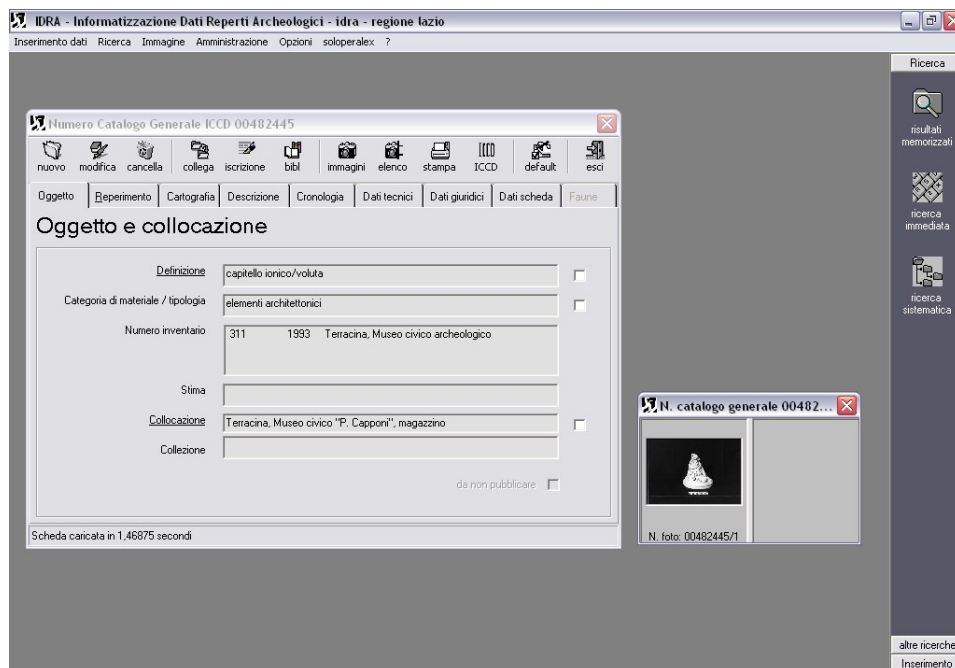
IDRA - Informatizzazione Dati Reperti Archeologici - idra - regione lazio

Inserimento dati Ricerca Immagine Amministrazione Opzioni soloperalex ?

Ricerca

risultati memorizzati

ricerca immediata

ricerca sistematica

altre ricerche

Inserimento

Numero Catalogo Generale ICCD 00482445

nuovo modifica cancella collega iscrizione bibl immagini elenco stampa ICCD default esci

Oggetto Reperimento Cartografia Descrizione Cronologia Dati tecnici Dati giuridici Dati scheda Faune

Oggetto e collocazione

Definizione capitello ionico/voluta

Categoria di materiale / tipologia elementi architettonici

Numero inventario 311 1993 Terracina, Museo civico archeologico

Stima

Collocazione Terracina, Museo civico "P. Capponi", magazzino

Collezione

da non pubblicare

Scheda caricata in 1,46875 secondi

N. catalogo generale 00482...

N. foto: 00482445/1